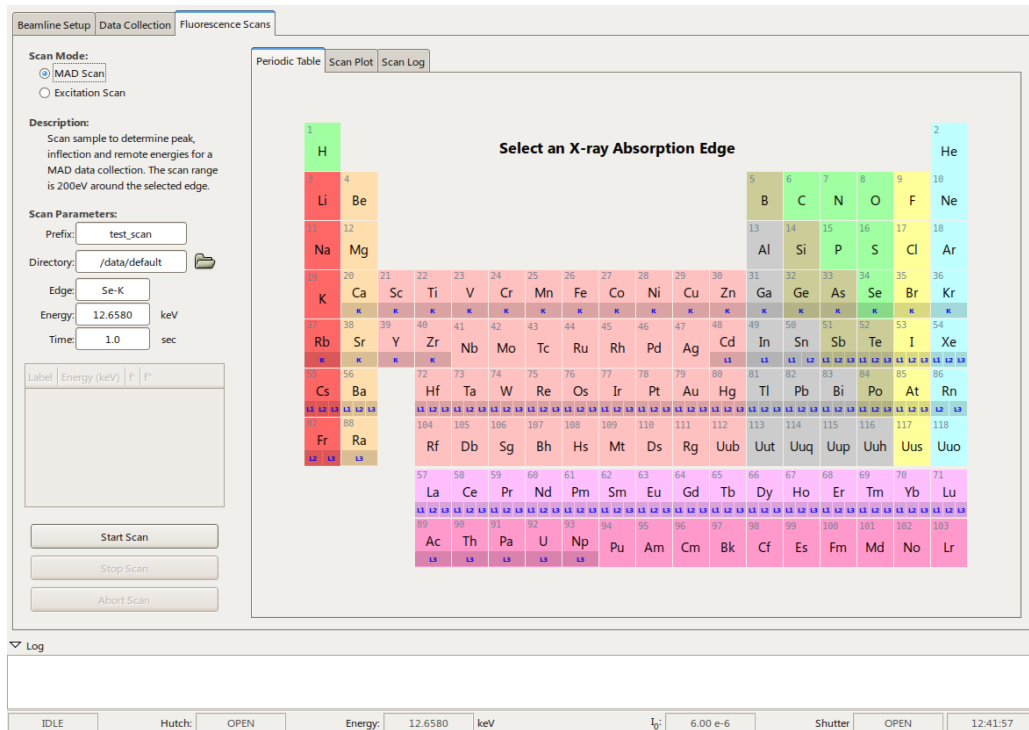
Beamline Setup | Data Collection | Fluorescence Scans

Scan Mode:
MAD Scan
Excitation Scan

Description:
Scan sample to determine peak, inflection and remote energies for a MAD data collection. The scan range is 200eV around the selected edge.

Scan Parameters:
Prefix: test_scan
Directory: /data/default
Edge: Se-K
Energy: 12.6580 keV
Time: 1.0 sec

| Label | Energy (keV) | f' | f'' |
|---|---|---|---|

Start Scan
Stop Scan
Abort Scan

Periodic Table | Scan Plot | Scan Log

Select an X-ray Absorption Edge

1 H
2 He
3 Li
4 Be
5 B
6 C
7 N
8 O
9 F
10 Ne
11 Na
12 Mg
13 Al
14 Si
15 P
16 S
17 Cl
18 Ar
19 K
20 Ca K
21 Sc K
22 Ti K
23 V K
24 Cr K
25 Mn K
26 Fe K
27 Co K
28 Ni K
29 Cu K
30 Zn K
31 Ga K
32 Ge K
33 As K
34 Se K
35 Br K
36 Kr K
37 Rb K
38 Sr K
39 Y K
40 Zr K
41 Nb
42 Mo
43 Tc
44 Ru
45 Rh
46 Pd
47 Ag
48 Cd L1
49 In L1 L2
50 Sn L1 L2
51 Sb L1 L2 L3
52 Te L1 L2 L3
53 I L1 L2 L3
54 Xe L1 L2 L3
55 Cs L1 L2 L3
56 Ba L1 L2 L3
72 Hf L1 L2 L3
73 Ta L1 L2 L3
74 W L1 L2 L3
75 Re L1 L2 L3
76 Os L1 L2 L3
77 Ir L1 L2 L3
78 Pt L1 L2 L3
79 Au L1 L2 L3
80 Hg L1 L2 L3
81 Tl L1 L2 L3
82 Pb L1 L2 L3
83 Bi L1 L2 L3
84 Po L1 L2 L3
85 At L1 L2 L3
86 Rn L1 L2 L3
87 Fr L2 L3
88 Ra L3
104 Rf
105 Db
106 Sg
107 Bh
108 Hs
109 Mt
110 Ds
111 Rg
112 Uub
113 Uut
114 Uuq
115 Uup
116 Uuh
117 Uus
118 Uuo
57 La L1 L2 L3
58 Ce L1 L2 L3
59 Pr L1 L2 L3
60 Nd L1 L2 L3
61 Pm L1 L2 L3
62 Sm L1 L2 L3
63 Eu L1 L2 L3
64 Gd L1 L2 L3
65 Tb L1 L2 L3
66 Dy L1 L2 L3
67 Ho L1 L2 L3
68 Er L1 L2 L3
69 Tm L1 L2 L3
70 Yb L1 L2 L3
71 Lu L1 L2 L3
89 Ac L3
90 Th L3
91 Pa L3
92 U L3
93 Np L3
94 Pu
95 Am
96 Cm
97 Bk
98 Cf
99 Es
100 Fm
101 Md
102 No
103 Lr

Log

IDLE | Hutch: OPEN | Energy: 12.6580 keV | $I_0$: 6.00 e-6 | Shutter OPEN | 12:41:57